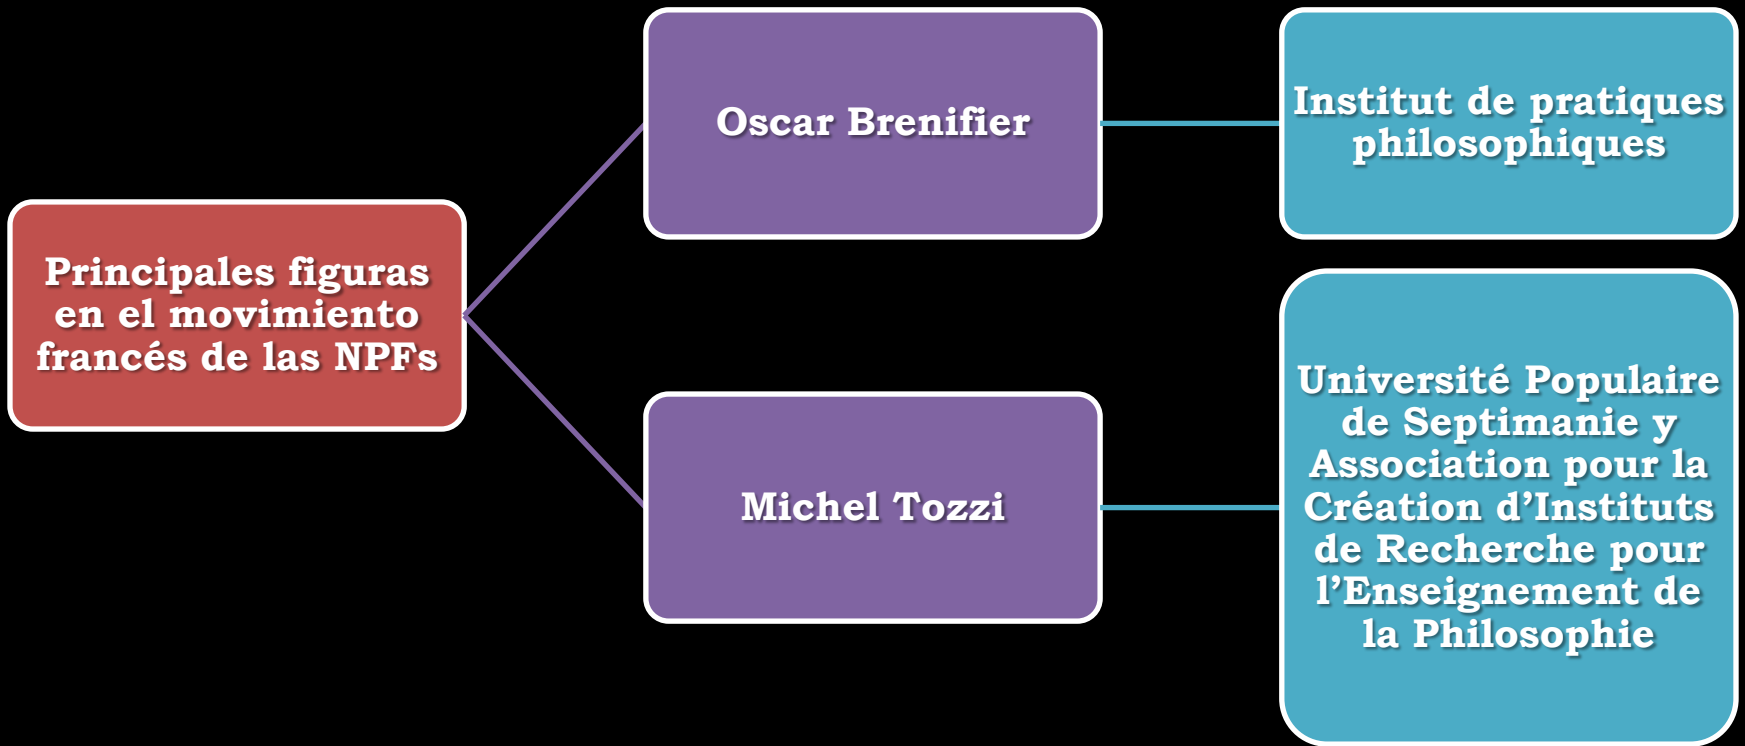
Principales figuras en el movimiento francés de las NPFs

Oscar Brenifier

Institut de pratiques philosophiques

Michel Tozzi

Université Populaire de Septimanie y Association pour la Création d'Instituts de Recherche pour l'Enseignement de la Philosophie